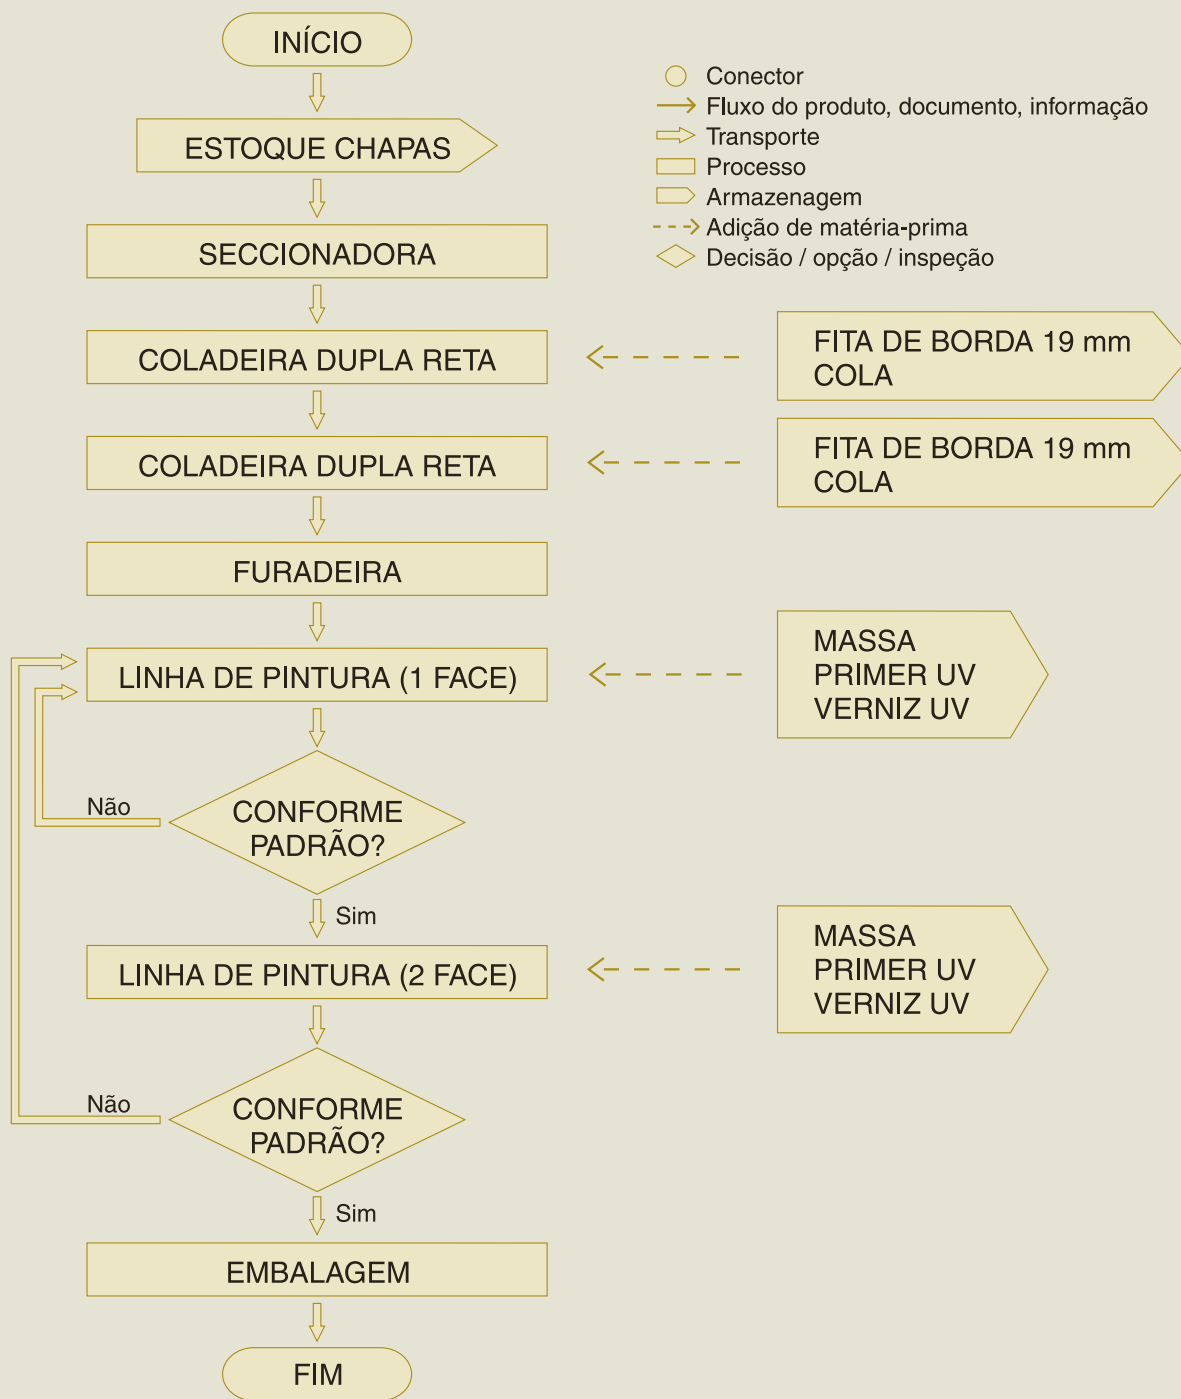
INÍCIO

Conector
Fluxo do produto, documento, informação
Transporte
Processo
Armazenagem
Adição de matéria-prima
Decisão / opção / inspeção

ESTOQUE CHAPAS

SECCIONADORA

COLADEIRA DUPLA RETA

FITA DE BORDA 19 mm
COLA

COLADEIRA DUPLA RETA

FITA DE BORDA 19 mm
COLA

FURADEIRA

LINHA DE PINTURA (1 FACE)

MASSA
PRIMER UV
VERNIZ UV

Não

CONFORME PADRÃO?

Sim

LINHA DE PINTURA (2 FACE)

MASSA
PRIMER UV
VERNIZ UV

Não

CONFORME PADRÃO?

Sim

EMBALAGEM

FIM